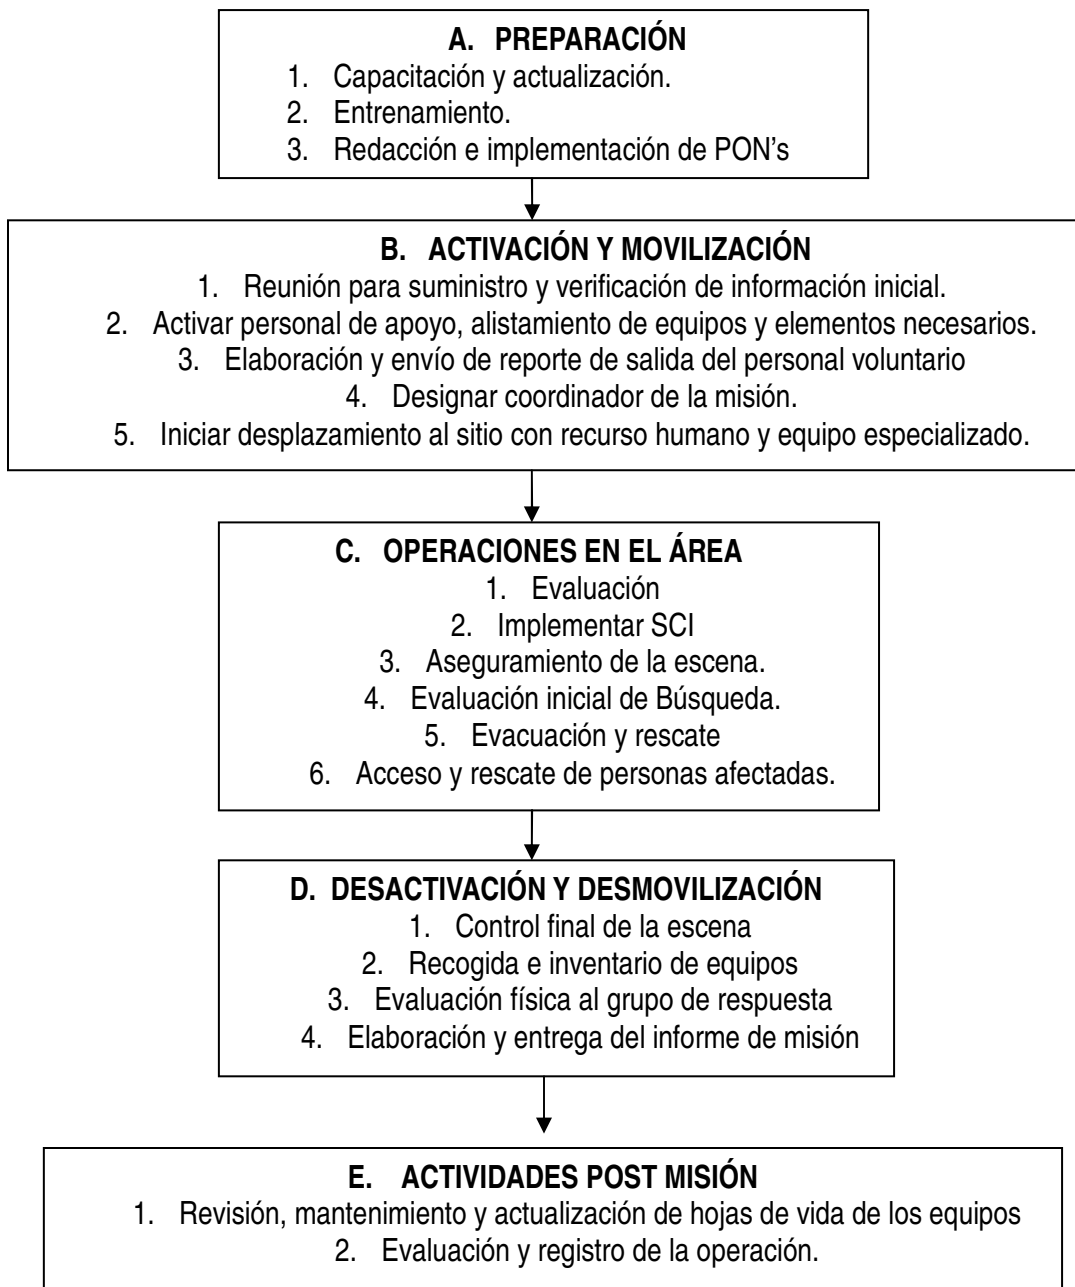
A. PREPARACIÓN
1. Capacitación y actualización.
2. Entrenamiento.
3. Redacción e implementación de PON's

B. ACTIVACIÓN Y MOVILIZACIÓN
1. Reunión para suministro y verificación de información inicial.
2. Activar personal de apoyo, alistamiento de equipos y elementos necesarios.
3. Elaboración y envío de reporte de salida del personal voluntario
4. Designar coordinador de la misión.
5. Iniciar desplazamiento al sitio con recurso humano y equipo especializado.

C. OPERACIONES EN EL ÁREA
1. Evaluación
2. Implementar SCI
3. Aseguramiento de la escena.
4. Evaluación inicial de Búsqueda.
5. Evacuación y rescate
6. Acceso y rescate de personas afectadas.

D. DESACTIVACIÓN Y DESMOVILIZACIÓN
1. Control final de la escena
2. Recogida e inventario de equipos
3. Evaluación física al grupo de respuesta
4. Elaboración y entrega del informe de misión

E. ACTIVIDADES POST MISIÓN
1. Revisión, mantenimiento y actualización de hojas de vida de los equipos
2. Evaluación y registro de la operación.